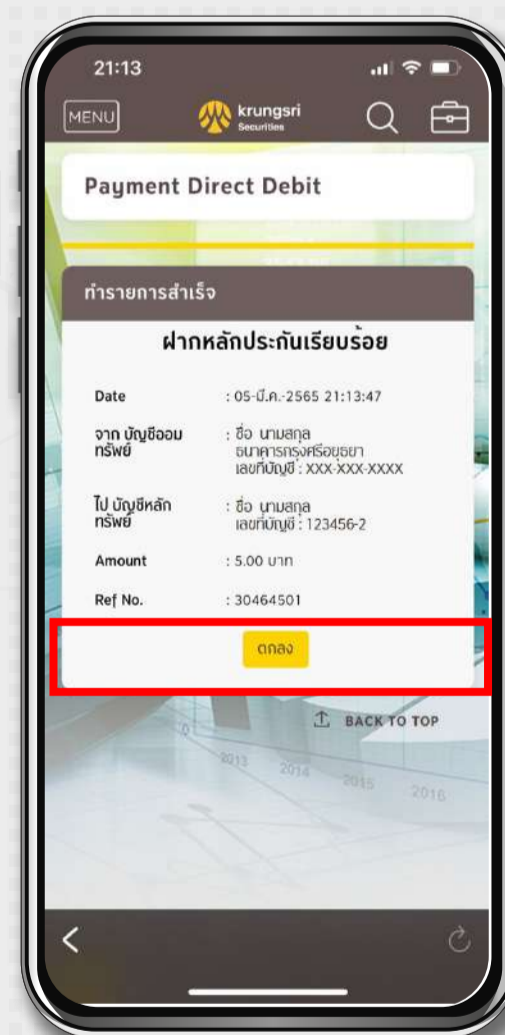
21:13

MENU

krungsri Securities

Payment Direct Debit

ทำรายการสำเร็จ

ฝากหลักประกันเรียบร้อย

Date : 05-มี.ค.-2565 21:13:47

จาก บัญชีออมทรัพย์ : ชื่อ นามสกุล ธนาคารกรุงศรีอยุธยา เลขที่บัญชี : XXX-XXX-XXXX

ไป บัญชีหลักทรัพย์ : ชื่อ นามสกุล เลขที่บัญชี : 123456-2

Amount : 5.00 บาท

Ref No. : 30464501

ตกลง

BACK TO TOP

2013 2014 2015 2016